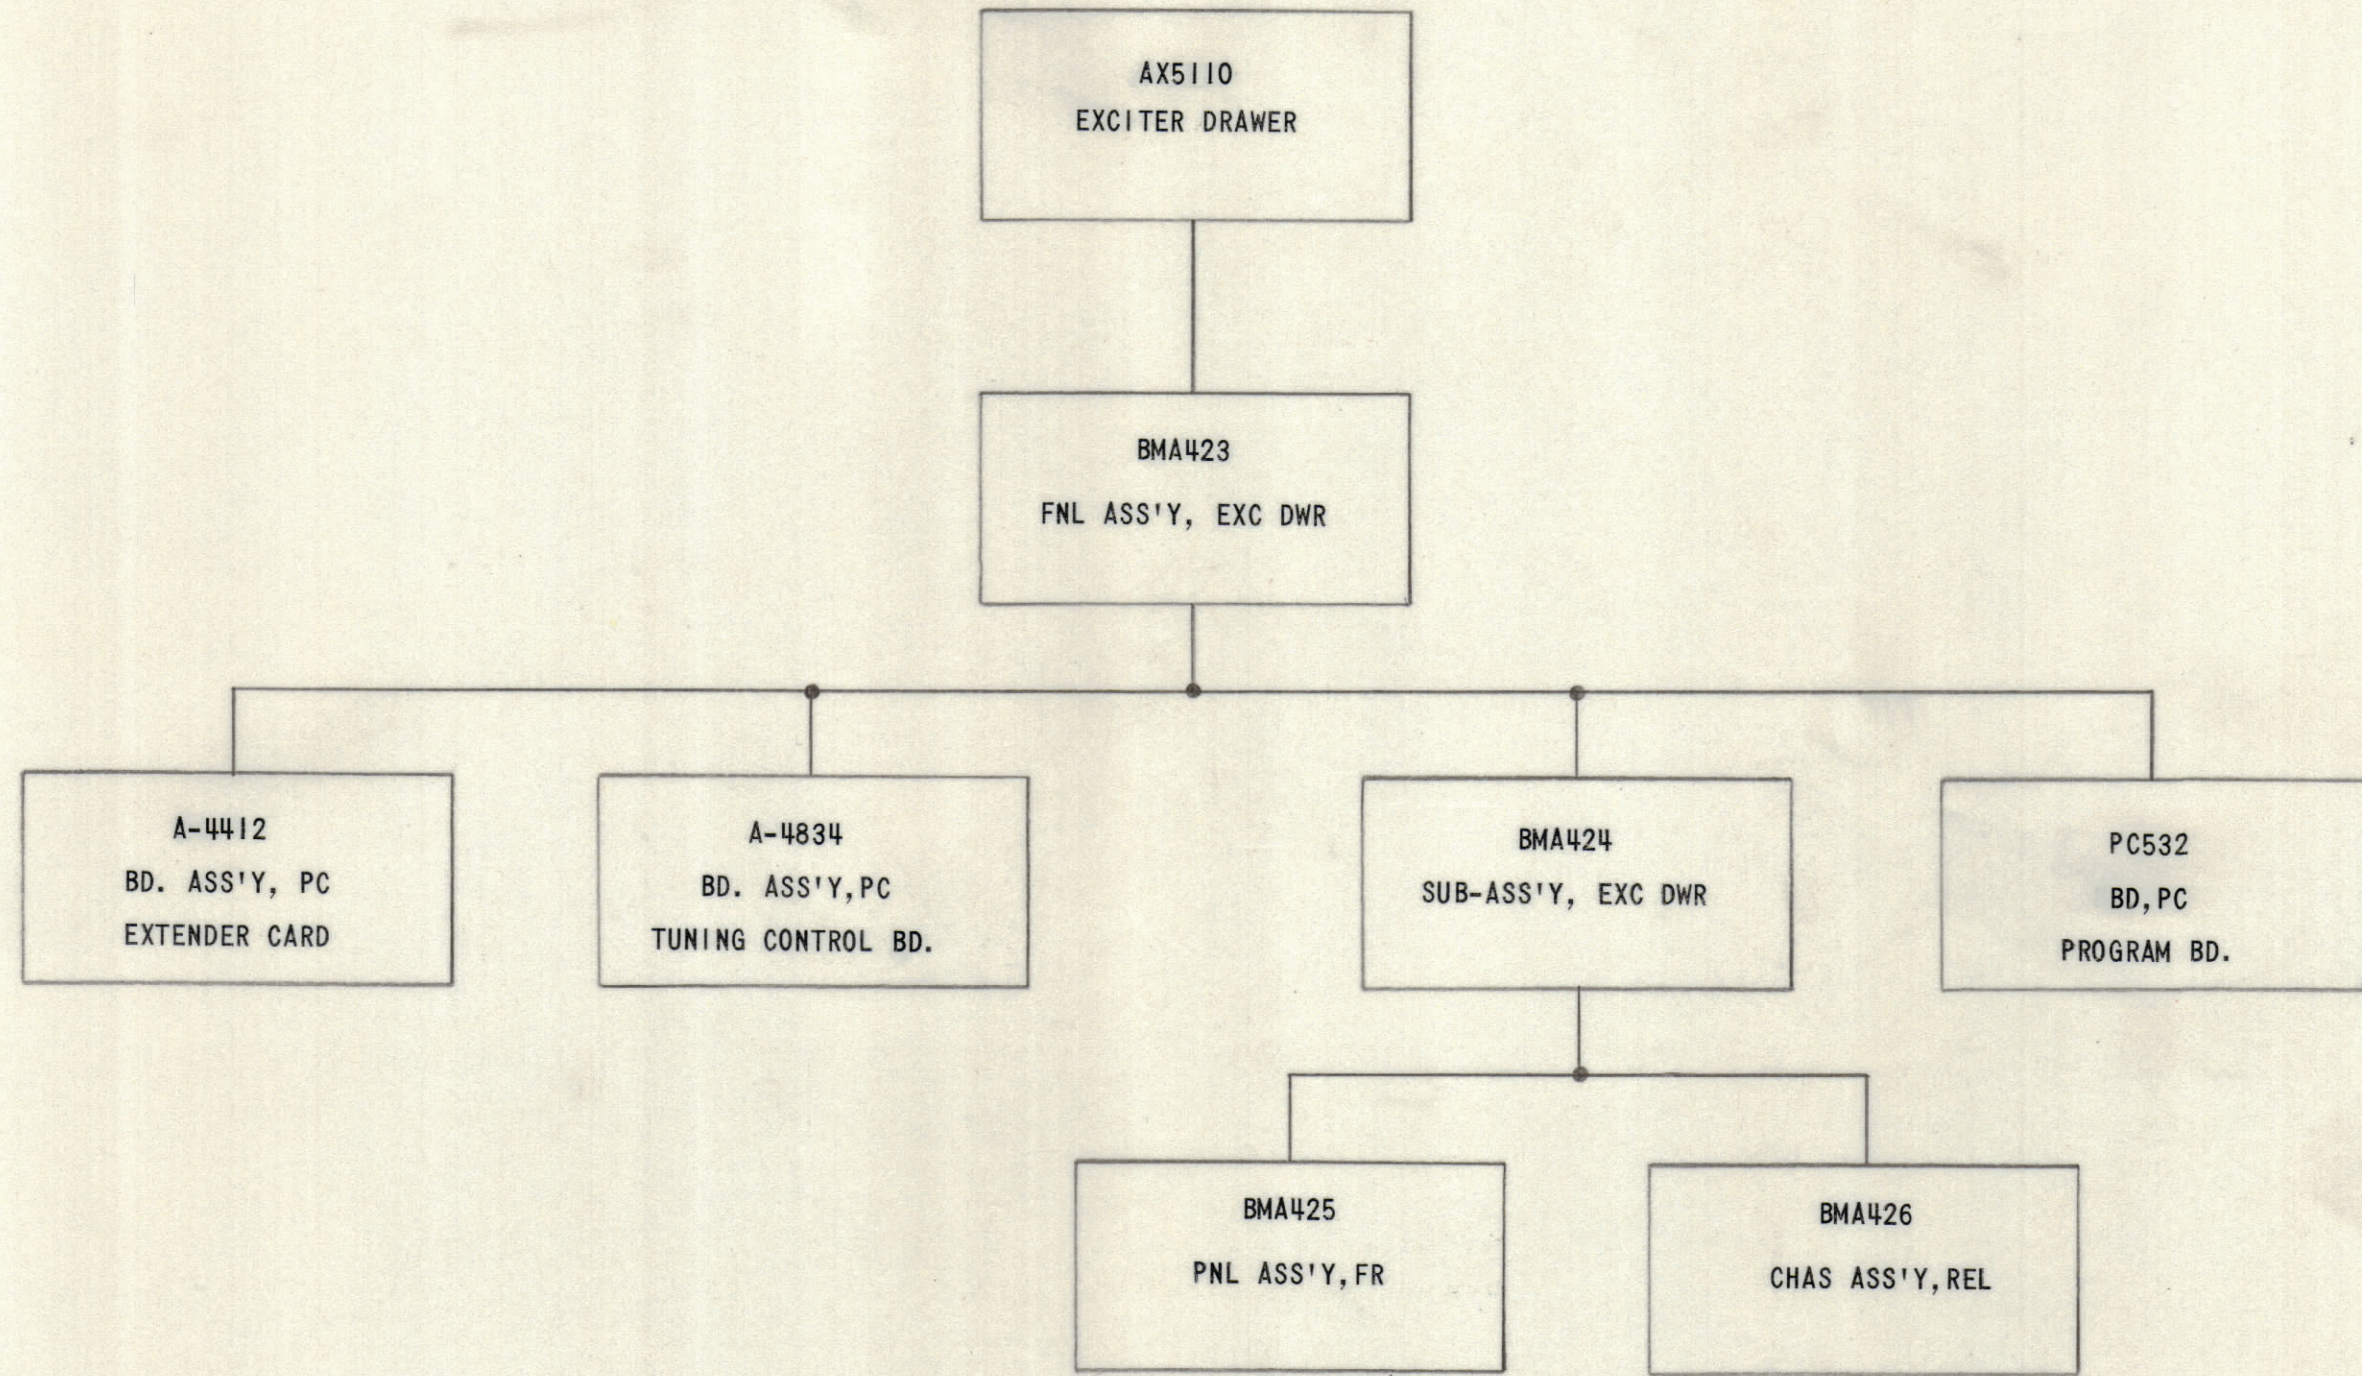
AX5110
EXCITER DRAWER

BMA423
FNL ASS'Y, EXC DWR

A-4412
BD. ASS'Y, PC
EXTENDER CARD

A-4834
BD. ASS'Y,PC
TUNING CONTROL BD.

BMA424
SUB-ASS'Y, EXC DWR

PC532
BD,PC
PROGRAM BD.

BMA425
PNL ASS'Y,FR

BMA426
CHAS ASS'Y,REL